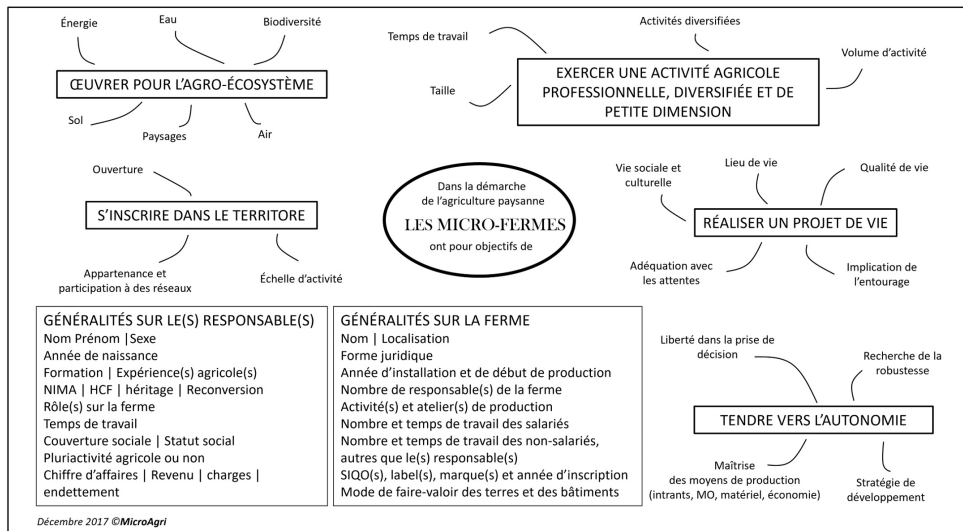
Énergie

Eau

Biodiversité

ŒUVRER POUR L'AGRO-ÉCOSYSTÈME

Sol

Paysages

Air

Temps de travail

Activités diversifiées

Volume d'activité

Taille

EXERCER UNE ACTIVITÉ AGRICOLE PROFESSIONNELLE, DIVERSIFIÉE ET DE PETITE DIMENSION

Ouverture

S'INSCRIRE DANS LE TERRITORE

Appartenance et participation à des réseaux

Échelle d'activité

Dans la démarche de l'agriculture paysanne

LES MICRO-FERMES

ont pour objectifs de

Vie sociale et culturelle

Lieu de vie

Qualité de vie

RÉALISER UN PROJET DE VIE

Adéquation avec les attentes

Implication de l'entourage

GÉNÉRALITÉS SUR LE(S) RESPONSABLE(S)
Nom Prénom |Sexe
Année de naissance
Formation | Expérience(s) agricole(s)
NIMA | HCF | héritage | Reconversion
Rôle(s) sur la ferme
Temps de travail
Couverture sociale | Statut social
Pluriactivité agricole ou non
Chiffre d'affaires | Revenu | charges | endettement

GÉNÉRALITÉS SUR LA FERME
Nom | Localisation
Forme juridique
Année d'installation et de début de production
Nombre de responsable(s) de la ferme
Activité(s) et atelier(s) de production
Nombre et temps de travail des salariés
Nombre et temps de travail des non-salariés, autres que le(s) responsable(s)
SIQO(s), label(s), marque(s) et année d'inscription
Mode de faire-valoir des terres et des bâtiments

Liberté dans la prise de décision

Recherche de la robustesse

TENDRE VERS L'AUTONOMIE

Maîtrise des moyens de production (intrants, MO, matériel, économie)

Stratégie de développement

Décembre 2017 ©MicroAgri